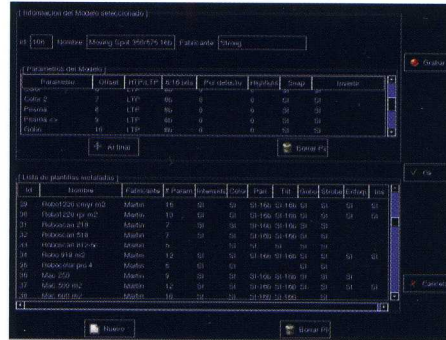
Informacion del Modelo seleccionado

Id 106 Nombre Moving Spot 350/575 16b Fabricante Strong

Parametros del Modelo

| Parametro | Offset | HTP/LTP | 8/16 bits | Pos defecto | HighlIght | Snap | Invertir |
|---|---|---|---|---|---|---|---|
| Color | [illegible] | LTP | 8b | 0 | Si | Si | |
| Color 2 | 2 | LTP | 8b | 0 | Si | Si | |
| Prisma | 4 | LTP | 8b | 0 | Si | Si | |
| Prisma z/z | 5 | LTP | 8b | 0 | Si | Si | |
| Gobo | 10 | LTP | 8b | 0 | Si | Si | |

Añadir

Borrar Pa

Lista de plantillas instaladas

| Id | Nombre | Fabricante | # Param | Intensidad | Color | Pan | Tilt | Gobo | Strobe | Enfoque | Iris |
|---|---|---|---|---|---|---|---|---|---|---|---|
| 29 | Robot 220 cmyr m2 | Martin | 15 | Si | Si | Si-16b | Si-16b | Si | Si | Si | Si |
| 30 | Robot 220 rgs m2 | Martin | 13 | Si | Si | Si-16b | Si-16b | Si | Si | Si | Si |
| 31 | Roboscan 218 | Martin | 7 | Si | Si | Si-16b | Si-16b | Si | Si | | |
| 32 | Roboscan 518 | Martin | 7 | Si | Si | Si-16b | Si-16b | Si | Si | | |
| 33 | Roboscan 812-6c | Martin | 5 | | Si | Si | Si | Si | Si | | |
| 34 | Robo 918 m2 | Martin | 12 | Si | Si | Si-16b | Si-16b | Si | Si | Si | Si |
| 35 | Roboscan pro 4 | Martin | 6 | Si | Si | Si | Si | Si | | | |
| 36 | Mac 250 | Martin | 9 | Si | Si | Si-16b | Si-16b | Si | Si | Si | |
| 37 | Mac 500 m2 | Martin | 12 | Si | Si | Si-16b | Si-16b | Si | Si | Si | Si |
| 38 | Mac 600 m2 | Martin | 16 | Si | Si | Si-16b | Si-16b | | | | |

Nuevo

Borrar Pl

Grabar

Ok

Cancel